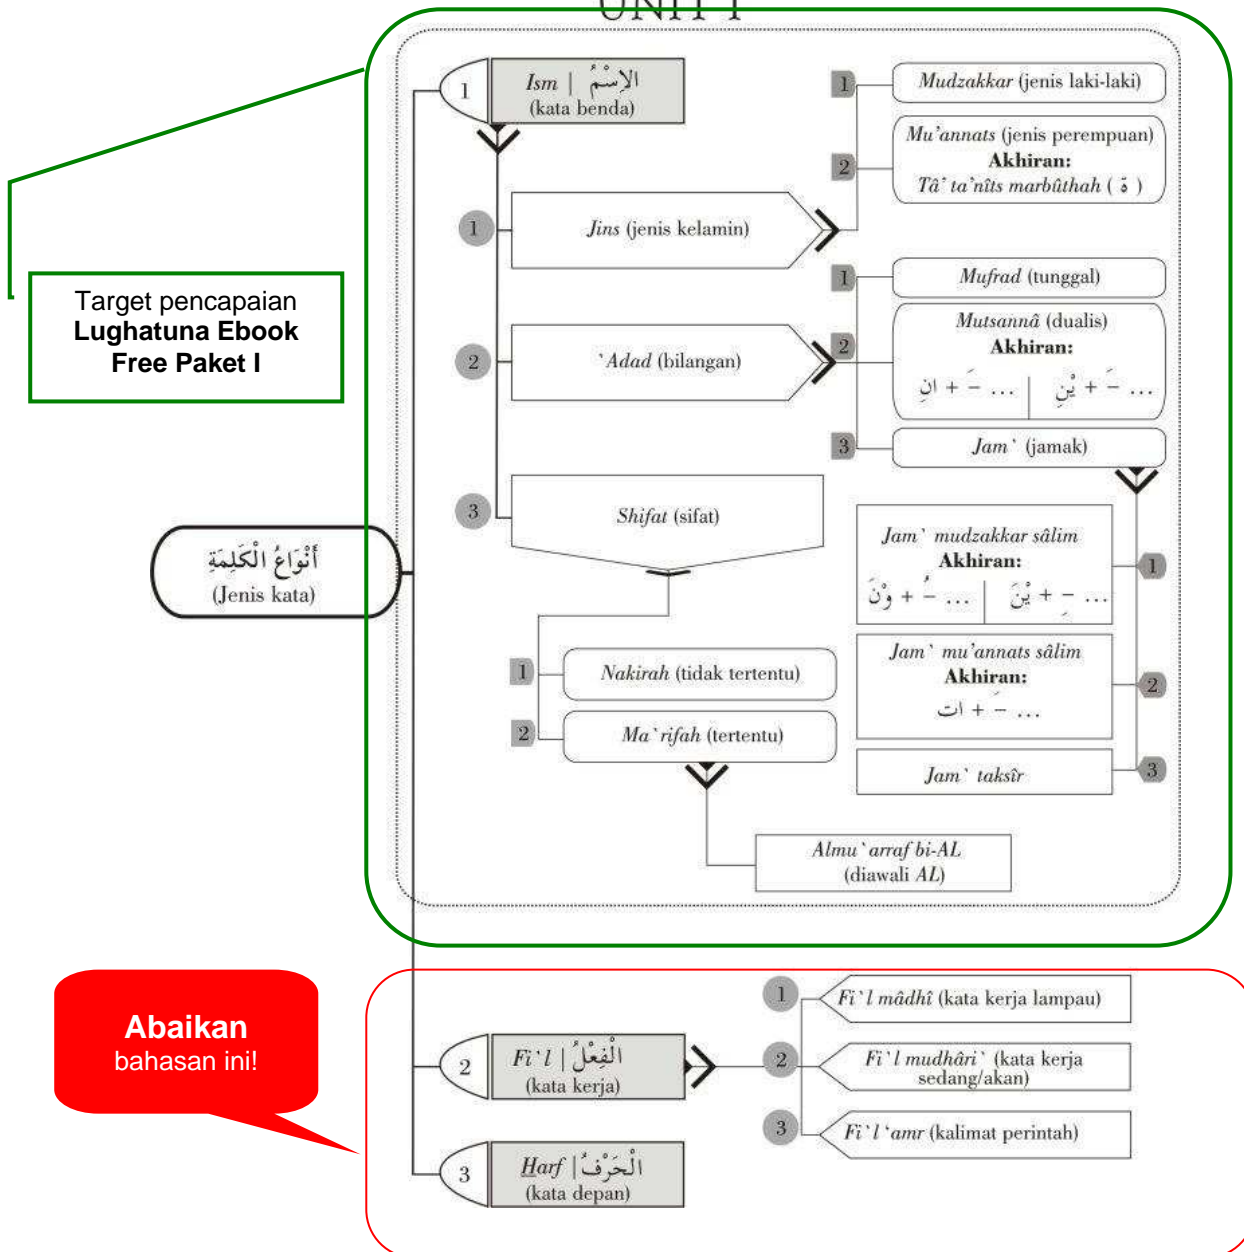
UNIT I

Target pencapaian
**Lughatuna Ebook Free Paket I**

أَنْوَاعُ الْكَلِمَةِ
(Jenis kata)

1 *Ism* | الإِسْمُ
(kata benda)

1 *Jins* (jenis kelamin)

1 *Mudzakkar* (jenis laki-laki)

2 *Mu'annats* (jenis perempuan)
**Akhiran:**
*Tâ' ta'nîts marbûthah* ( ة )

2 *'Adad* (bilangan)

1 *Mufrad* (tunggal)

2 *Mutsannâ* (dualis)
**Akhiran:**
... ـَ + ان | ... ـَ + يْنِ

3 *Jam'* (jamak)

1 *Jam' mudzakkar sâlim*
**Akhiran:**
... ـُ + وْنَ | ... ـِ + يْنَ

2 *Jam' mu'annats sâlim*
**Akhiran:**
... ـَ + ات

3 *Jam' taksîr*

3 *Shifat* (sifat)

1 *Nakirah* (tidak tertentu)

2 *Ma'rifah* (tertentu)

*Almu'arraf bi-AL*
(diawali *AL*)

**Abaikan**
bahasan ini!

2 *Fi'l* | الْفِعْلُ
(kata kerja)

1 *Fi'l mâdhî* (kata kerja lampau)

2 *Fi'l mudhâri'* (kata kerja sedang/akan)

3 *Fi'l 'amr* (kalimat perintah)

3 *Harf* | الْحَرْفُ
(kata depan)